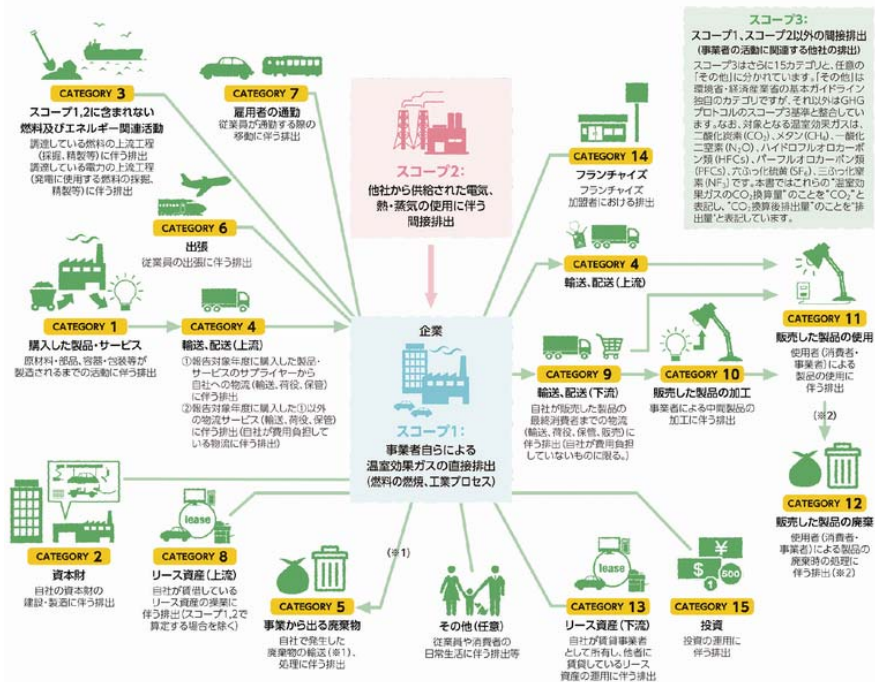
スコープ3:
スコープ1、スコープ2以外の間接排出
(事業者の活動に関連する他社の排出)

スコープ3はさらに15カテゴリと、任意の「その他」に分かれています。「その他」は環境省・経済産業省の基本ガイドライン独自のカテゴリですが、それ以外はGHGプロトコルのスコープ3基準と整合しています。なお、対象となる温室効果ガスは、二酸化炭素($CO_2$)、メタン($CH_4$)、一酸化二窒素($N_2O$)、ハイドロフルオロカーボン類(HFCs)、パーフルオロカーボン類(PFCs)、六ふっ化硫黄($SF_6$)、三ふっ化窒素($NF_3$)です。本書ではこれらの"温室効果ガスの$CO_2$換算量"のことを"$CO_2$"と表記し、"$CO_2$換算排出量"のことを"排出量"と表記しています。

CATEGORY 3
スコープ1,2に含まれない燃料及びエネルギー関連活動
調達している燃料の上流工程(採掘、精製等)に伴う排出
調達している電力の上流工程(発電に使用する燃料の採掘、精製等)に伴う排出

CATEGORY 7
雇用者の通勤
従業員が通勤する際の移動に伴う排出

スコープ2:
他社から供給された電気、熱・蒸気の使用に伴う間接排出

CATEGORY 14
フランチャイズ
フランチャイズ加盟者における排出

CATEGORY 6
出張
従業員の出張に伴う排出

CATEGORY 4
輸送、配送(上流)

CATEGORY 1
購入した製品・サービス
原材料・部品、容器・包装等が製造されるまでの活動に伴う排出

CATEGORY 4
輸送、配送(上流)
①報告対象年度に購入した製品・サービスのサプライヤーから自社への物流(輸送、荷役、保管)に伴う排出
②報告対象年度に購入した①以外の物流サービス(輸送、荷役、保管)に伴う排出(自社が費用負担している物流に伴う排出)

企業

スコープ1:
事業者自らによる温室効果ガスの直接排出
(燃料の燃焼、工業プロセス)

CATEGORY 9
輸送、配送(下流)
自社が販売した製品の最終消費者までの物流(輸送、荷役、保管、販売)に伴う排出(自社が費用負担していないものに限る。)

CATEGORY 10
販売した製品の加工
事業者による中間製品の加工に伴う排出

CATEGORY 11
販売した製品の使用
使用者(消費者・事業者)による製品の使用に伴う排出

(※2)

CATEGORY 12
販売した製品の廃棄
使用者(消費者・事業者)による製品の廃棄時の処理に伴う排出(※2)

CATEGORY 2
資本財
自社の資本財の建設・製造に伴う排出

lease

CATEGORY 8
リース資産(上流)
自社が賃借しているリース資産の操業に伴う排出(スコープ1,2で算定する場合を除く)

(※1)

CATEGORY 5
事業から出る廃棄物
自社で発生した廃棄物の輸送(※1)、処理に伴う排出

その他(任意)
従業員や消費者の日常生活に伴う排出等

lease

CATEGORY 13
リース資産(下流)
自社が賃貸事業者として所有し、他者に賃貸しているリース資産の運用に伴う排出

¥
$
500

CATEGORY 15
投資
投資の運用に伴う排出